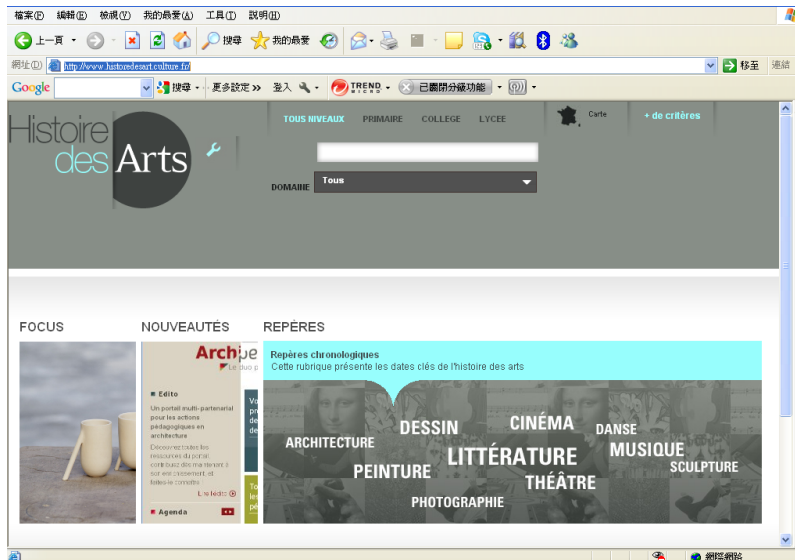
檔案(F) 編輯(E) 檢視(V) 我的最愛(A) 工具(T) 說明(H)

上一頁 搜尋 我的最愛

網址(D) http://www.histoiredesarts.culture.fr/ 移至 連結

Google 搜尋 更多設定 » 登入 TREND MICRO 已關閉分級功能

Histoire des Arts

TOUS NIVEAUX PRIMAIRE COLLEGE LYCEE

Carte

+ de critères

DOMAINE Tous

FOCUS

NOUVEAUTÉS

REPÈRES

Archipe
Le duo p

■ Edito

Un portail multi-partenarial pour les actions pédagogiques en architecture

Découvrez toutes les ressources du portail, contribuez dès maintenant à son enrichissement, et faites-le connaître.

Lire l'édito

■ Agenda

Vo
pr
de
de

To
les
pé

Repères chronologiques
Cette rubrique présente les dates clés de l'histoire des arts

ARCHITECTURE
DESSIN
CINÉMA
DANSE
MUSIQUE
PEINTURE
LITTÉRATURE
SCULPTURE
THÉÂTRE
PHOTOGRAPHIE

網際網路